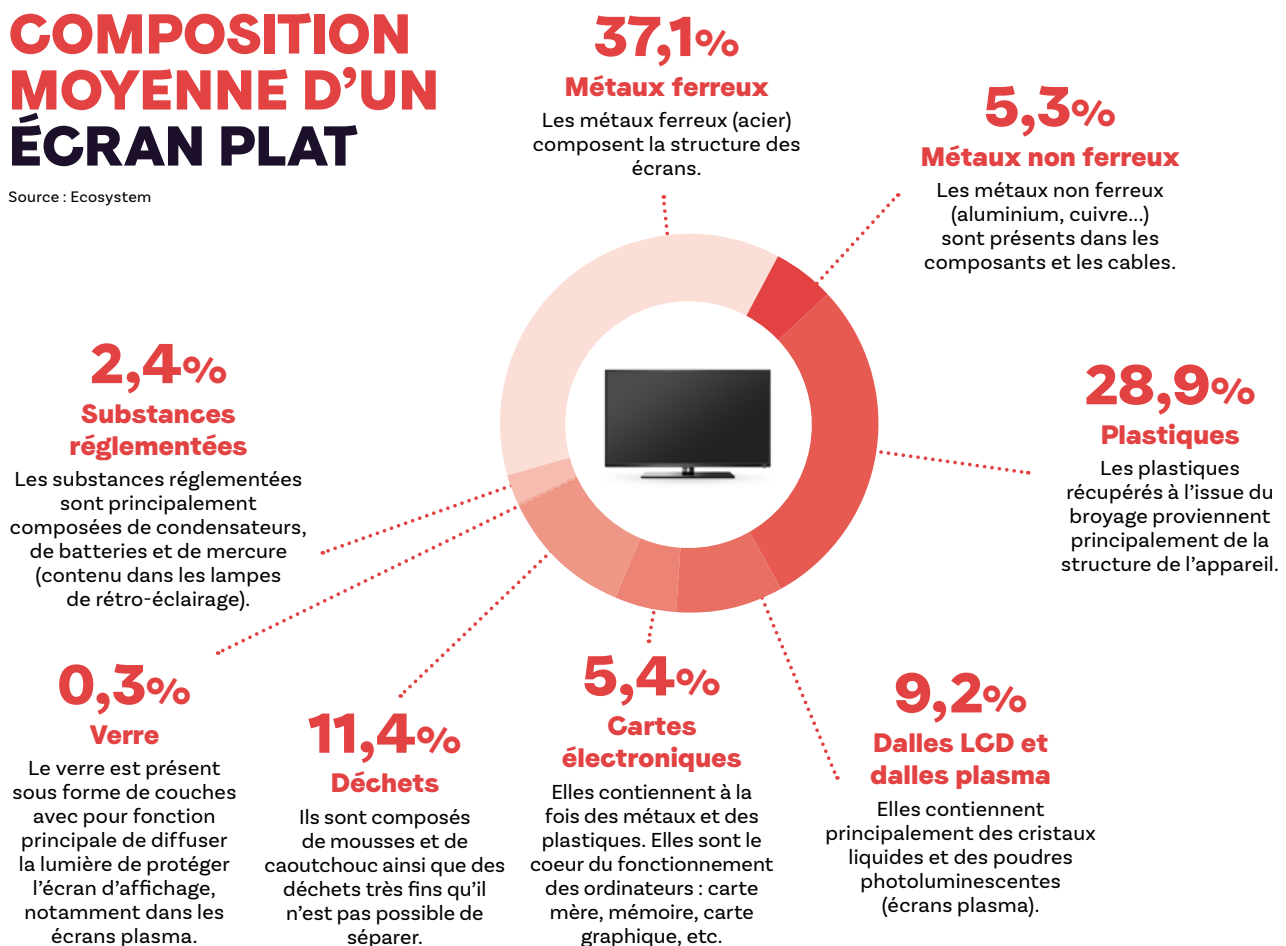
COMPOSITION MOYENNE D'UN ÉCRAN PLAT

Source : Ecosystem

37,1%
Métaux ferreux
Les métaux ferreux (acier) composent la structure des écrans.

5,3%
Métaux non ferreux
Les métaux non ferreux (aluminium, cuivre...) sont présents dans les composants et les cables.

2,4%
Substances réglementées
Les substances réglementées sont principalement composées de condensateurs, de batteries et de mercure (contenu dans les lampes de rétro-éclairage).

28,9%
Plastiques
Les plastiques récupérés à l'issue du broyage proviennent principalement de la structure de l'appareil.

0,3%
Verre
Le verre est présent sous forme de couches avec pour fonction principale de diffuser la lumière de protéger l'écran d'affichage, notamment dans les écrans plasma.

11,4%
Déchets
Ils sont composés de mousses et de caoutchouc ainsi que des déchets très fins qu'il n'est pas possible de séparer.

5,4%
Cartes électroniques
Elles contiennent à la fois des métaux et des plastiques. Elles sont le coeur du fonctionnement des ordinateurs : carte mère, mémoire, carte graphique, etc.

9,2%
Dalles LCD et dalles plasma
Elles contiennent principalement des cristaux liquides et des poudres photoluminescentes (écrans plasma).